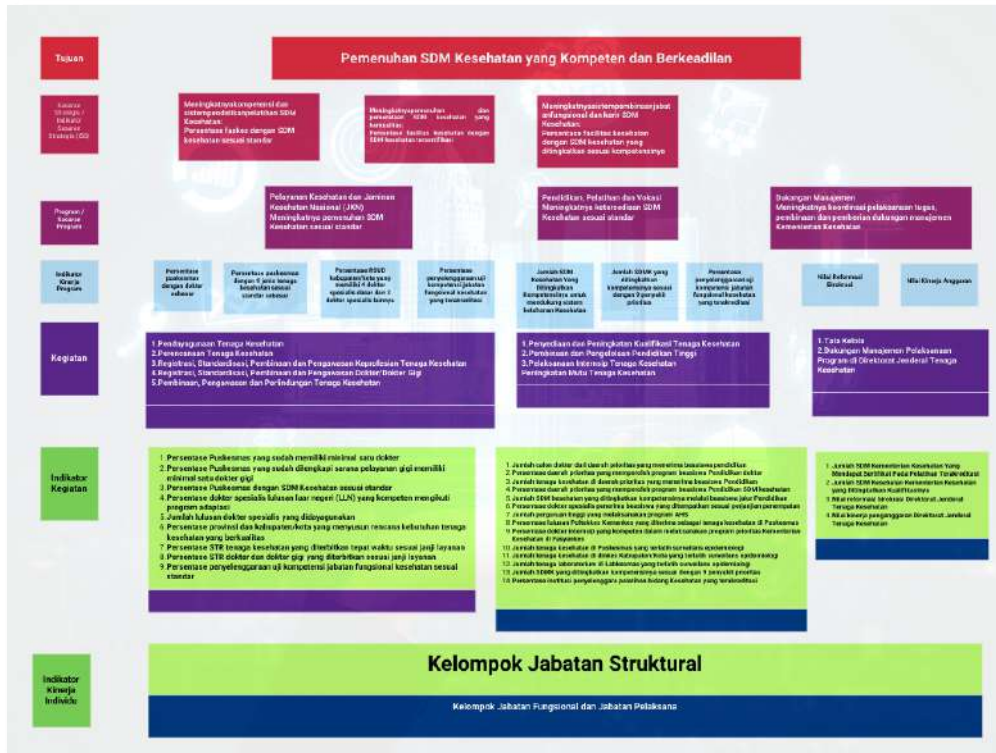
Tujuan

Pemenuhan SDM Kesehatan yang Kompeten dan Berkeadilan

Sasaran Strategis / Indikator Sasaran Strategis (ISS)

Meningkatnya kompetensi dan sistem pendidikan pelatihan SDM Kesehatan: Persentase faskes dengan SDM kesehatan sesuai standar

Meningkatnya pemenuhan dan pemerataan SDM kesehatan yang berkualitas: Persentase fasilitas kesehatan dengan SDM kesehatan tersertifikasi

Meningkatnya sistem pembinaan jabatan fungsional dan karir SDM Kesehatan: Persentase fasilitas kesehatan dengan SDM kesehatan yang ditingkatkan sesuai kompetensinya

Program / Sasaran Program

Pelayanan Kesehatan dan Jaminan Kesehatan Nasional (JKN) Meningkatnya pemenuhan SDM Kesehatan sesuai standar

Pendidikan, Pelatihan dan Vokasi Meningkatnya kompetensi SDM Kesehatan sesuai standar

Dukungan Manajemen Meningkatnya koordinasi pelaksanaan tugas, pembinaan dan pemberian dukungan manajemen Kementerian Kesehatan

Indikator Kinerja Program

Persentase puskesmas dengan dokter sebesar

Persentase puskesmas dengan 9 jenis tenaga kesehatan sesuai standar sebesar

Persentase RSUD kabupaten/kota yang memiliki 4 dokter spesialis dasar dan 3 dokter spesialis lainnya

Persentase penyelenggaraan uji kompetensi jabatan fungsional kesehatan yang terakreditasi

Jumlah SDM Kesehatan Yang Ditingkatkan Kompetensinya untuk mendukung sistem ketahanan Kesehatan

Jumlah SDMK yang ditingkatkan kompetensinya sesuai dengan 9 penyakit prioritas

Persentase penyelenggaraan uji kompetensi jabatan fungsional kesehatan yang terakreditasi

Nilai Reformasi Birokrasi

Nilai Kinerja Anggaran

Kegiatan

1.Pendayagunaan Tenaga Kesehatan
2.Perencanaan Tenaga Kesehatan
3.Registrasi, Standardisasi, Pembinaan dan Pengawasan Kepelatihan Tenaga Kesehatan
4.Registrasi, Standardisasi, Pembinaan dan Pengawasan Dokter/Dokter Gigi
5.Pembinaan, Pengawasan dan Perlindungan Tenaga Kesehatan

1.Penyediaan dan Peningkatan Kualifikasi Tenaga Kesehatan
2.Pembinaan dan Pengelolaan Pendidikan Tinggi
3.Pelaksanaan Internsip Tenaga Kesehatan Peningkatan Mutu Tenaga Kesehatan

1.Tata Kelola
2.Dukungan Manajemen Pelaksanaan Program di Direktorat Jenderal Tenaga Kesehatan

Indikator Kegiatan

1. Persentase Puskesmas yang sudah memiliki minimal satu dokter
2. Persentase Puskesmas yang sudah dilengkapi sarana pelayanan gigi memiliki minimal satu dokter gigi
3. Persentase Puskesmas dengan SDM Kesehatan sesuai standar
4. Persentase dokter spesialis lulusan luar negeri (LLN) yang kompeten mengikuti program adaptasi
5. Jumlah lulusan dokter spesialis yang didayagunakan
6. Persentase provinsi dan kabupaten/kota yang menyusun rencana kebutuhan tenaga kesehatan yang berkualitas
7. Persentase STR tenaga kesehatan yang diterbitkan tepat waktu sesuai janji layanan
8. Persentase STR dokter dan dokter gigi yang diterbitkan sesuai janji layanan
9. Persentase penyelenggaraan uji kompetensi jabatan fungsional kesehatan sesuai standar

1. Jumlah calon dokter dari daerah prioritas yang menerima beasiswa pendidikan
2. Persentase daerah prioritas yang mengusulkan program beasiswa Pendidikan dokter
3. Jumlah tenaga kesehatan di daerah prioritas yang menerima beasiswa Pendidikan
4. Persentase daerah prioritas yang mengusulkan program beasiswa Pendidikan SDM kesehatan
5. Jumlah SDM kesehatan yang ditingkatkan kompetensinya melalui beasiswa jalur Pendidikan
6. Persentase dokter spesialis penerima beasiswa yang ditempatkan sesuai perjanjian penempatan
7. Jumlah perguruan tinggi yang melaksanakan program AHS
8. Persentase lulusan Poltekkes Kemenkes yang diterima sebagai tenaga kesehatan di Puskesmas
9. Persentase dokter internsip yang kompeten dalam melaksanakan program prioritas Kementerian Kesehatan di Puskesmas
10. Jumlah tenaga kesehatan di Puskesmas yang terlatih surveilans epidemiologi
11. Jumlah tenaga kesehatan di dinkes Kabupaten/kota yang terlatih surveilans epidemiologi
12. Jumlah tenaga laboratorium di Labkesmas yang terlatih surveilans epidemiologi
13. Jumlah SDMK yang ditingkatkan kompetensinya sesuai dengan 9 penyakit prioritas
14. Persentase institusi penyelenggara pelatihan bidang Kesehatan yang terakreditasi

1. Jumlah SDM Kementerian Kesehatan Yang Mendapat Sertifikat Pada Pelatihan Terakreditasi
2. Jumlah SDM Kesehatan Kementerian Kesehatan yang Ditingkatkan Kualifikasinya
3. Nilai reformasi birokrasi Direktorat Jenderal Tenaga Kesehatan
4. Nilai kinerja penganggaran Direktorat Jenderal Tenaga Kesehatan

Indikator Kinerja Individu

Kelompok Jabatan Struktural

Kelompok Jabatan Fungsional dan Jabatan Pelaksana